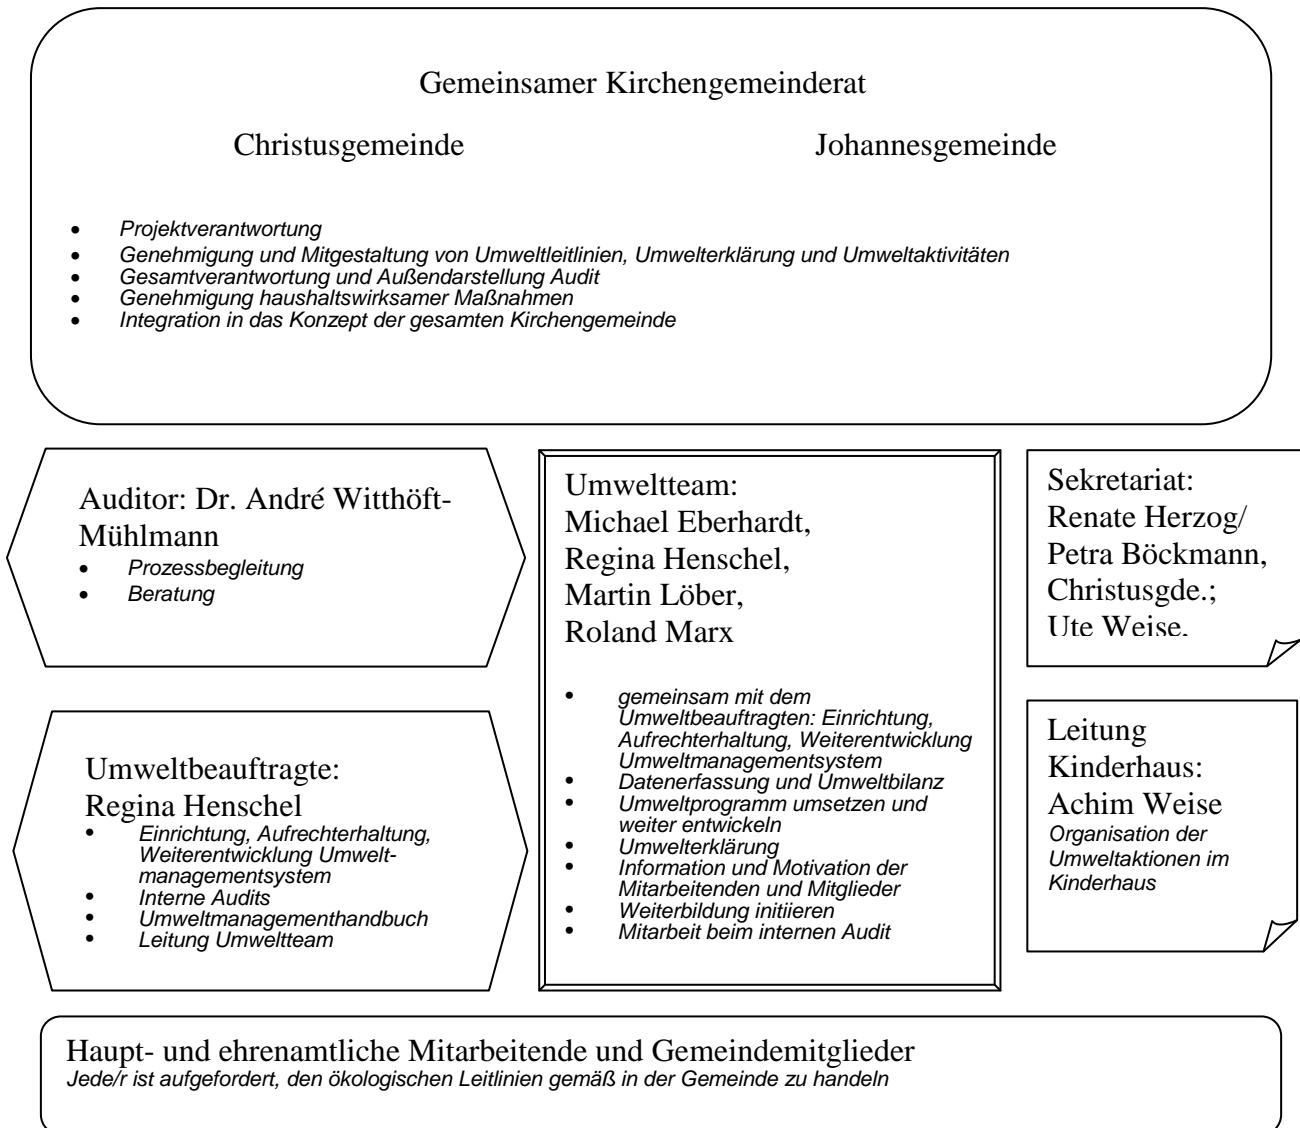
Gemeinsamer Kirchengemeinderat

Christusgemeinde

Johannesgemeinde

- Projektverantwortung
- Genehmigung und Mitgestaltung von Umweltleitlinien, Umwelterklärung und Umweltaktivitäten
- Gesamtverantwortung und Außendarstellung Audit
- Genehmigung haushaltswirksamer Maßnahmen
- Integration in das Konzept der gesamten Kirchengemeinde

Auditor: Dr. André Witthöft-Mühlmann
- Prozessbegleitung
- Beratung

Umweltbeauftragte: Regina Henschel
- Einrichtung, Aufrechterhaltung, Weiterentwicklung Umweltmanagementsystem
- Interne Audits
- Umweltmanagementhandbuch
- Leitung Umweltteam

Umweltteam: Michael Eberhardt, Regina Henschel, Martin Löber, Roland Marx
- gemeinsam mit dem Umweltbeauftragten: Einrichtung, Aufrechterhaltung, Weiterentwicklung Umweltmanagementsystem
- Datenerfassung und Umweltbilanz
- Umweltprogramm umsetzen und weiter entwickeln
- Umwelterklärung
- Information und Motivation der Mitarbeitenden und Mitglieder
- Weiterbildung initiieren
- Mitarbeit beim internen Audit

Sekretariat: Renate Herzog/ Petra Böckmann, Christusgde.; Ute Weise.

Leitung Kinderhaus: Achim Weise
Organisation der Umweltaktionen im Kinderhaus

Haupt- und ehrenamtliche Mitarbeitende und Gemeindemitglieder
Jede/r ist aufgefordert, den ökologischen Leitlinien gemäß in der Gemeinde zu handeln